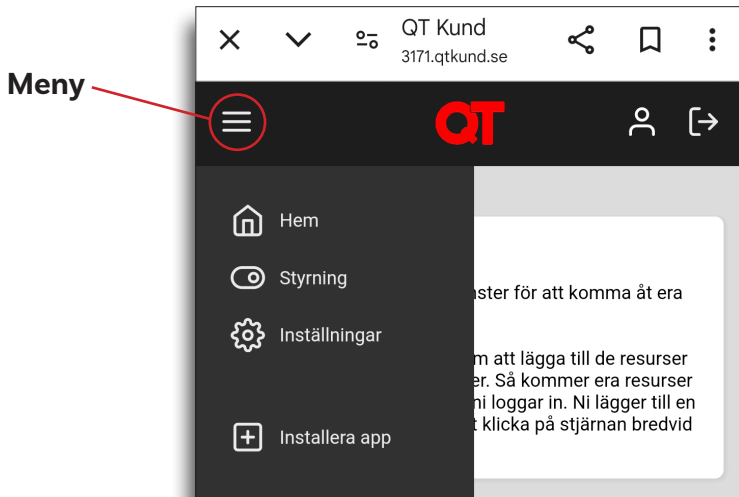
Meny

QT Kund
3171.qtkund.se

QT

Hem
Styrning
Inställningar

Installera app

nster för att komma åt era

m att lägga till de resurser
er. Så kommer era resurser
ni loggar in. Ni lägger till en
t klicka på stjärnan bredvid